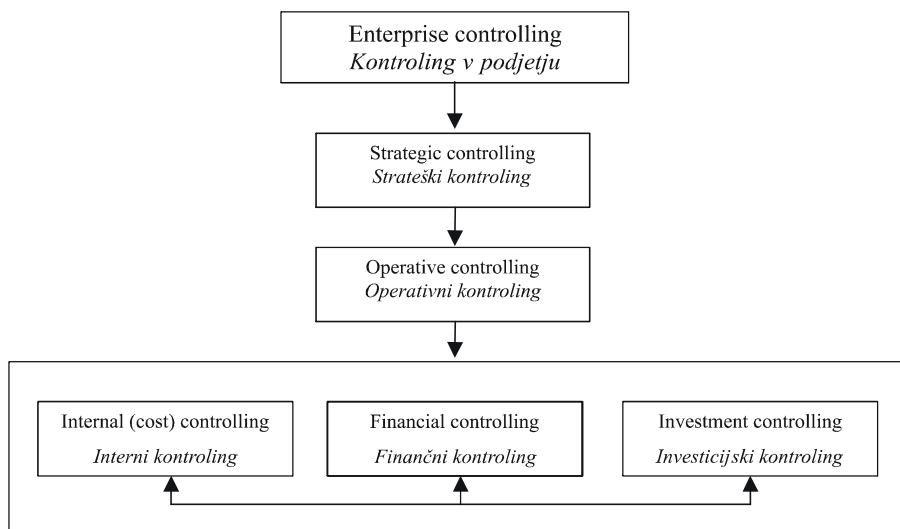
Enterprise controlling
Kontroling v podjetju

Strategic controlling
Strateški kontroling

Operative controlling
Operativni kontroling

Internal (cost) controlling
Interni kontroling

Financial controlling
Finančni kontroling

Investment controlling
Investicijski kontroling